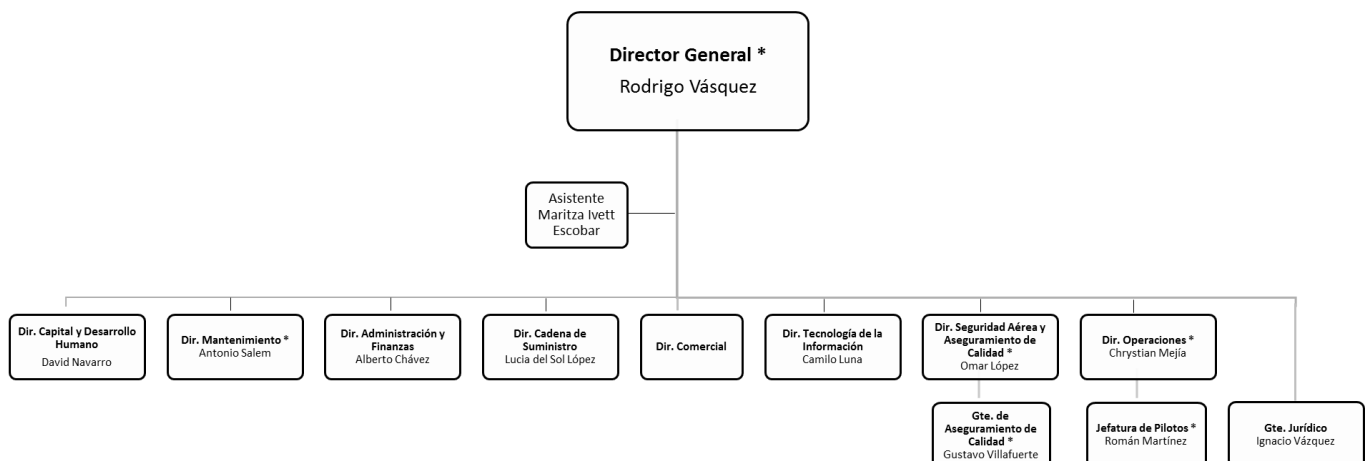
Director General *
Rodrigo Vásquez

Asistente
Maritza Ivett
Escobar

Dir. Capital y Desarrollo Humano
David Navarro

Dir. Mantenimiento *
Antonio Salem

Dir. Administración y Finanzas
Alberto Chávez

Dir. Cadena de Suministro
Lucia del Sol López

Dir. Comercial

Dir. Tecnología de la Información
Camilo Luna

Dir. Seguridad Aérea y Aseguramiento de Calidad *
Omar López

Dir. Operaciones *
Chrystian Mejía

Gte. de Aseguramiento de Calidad *
Gustavo Villafuerte

Jefatura de Pilotos *
Román Martínez

Gte. Jurídico
Ignacio Vázquez